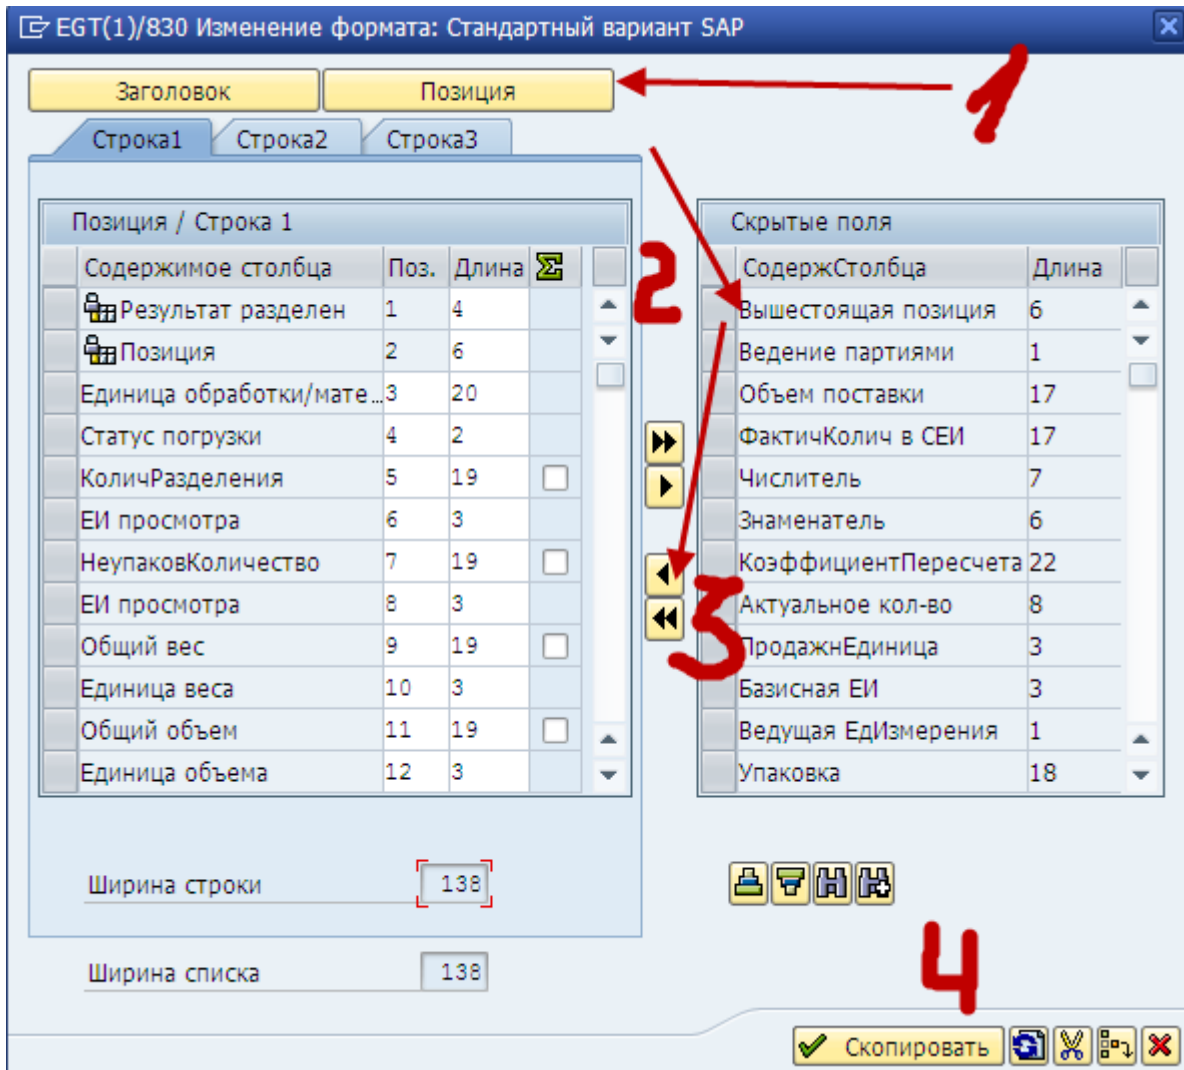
EGT(1)/830 Изменение формата: Стандартный вариант SAP

Заголовок | Позиция

1

Строка1 | Строка2 | Строка3

Позиция / Строка 1

| Содержимое столбца | Поз. | Длина | $\Sigma$ |
|---|---|---|---|
| Результат разделен | 1 | 4 | |
| Позиция | 2 | 6 | |
| Единица обработки/мате... | 3 | 20 | |
| Статус погрузки | 4 | 2 | |
| КоличРазделения | 5 | 19 | |
| ЕИ просмотра | 6 | 3 | |
| НеупаковКоличество | 7 | 19 | |
| ЕИ просмотра | 8 | 3 | |
| Общий вес | 9 | 19 | |
| Единица веса | 10 | 3 | |
| Общий объем | 11 | 19 | |
| Единица объема | 12 | 3 | |

2

Скрытые поля

| СодержСтолбца | Длина |
|---|---|
| Вышестоящая позиция | 6 |
| Ведение партиями | 1 |
| Объем поставки | 17 |
| ФактичКолич в СЕИ | 17 |
| Числитель | 7 |
| Знаменатель | 6 |
| КоэффициентПересчета | 22 |
| Актуальное кол-во | 8 |
| ПродажнЕдиница | 3 |
| Базисная ЕИ | 3 |
| Ведущая ЕдИзмерения | 1 |
| Упаковка | 18 |

3

Ширина строки 138

Ширина списка 138

4

Скопировать